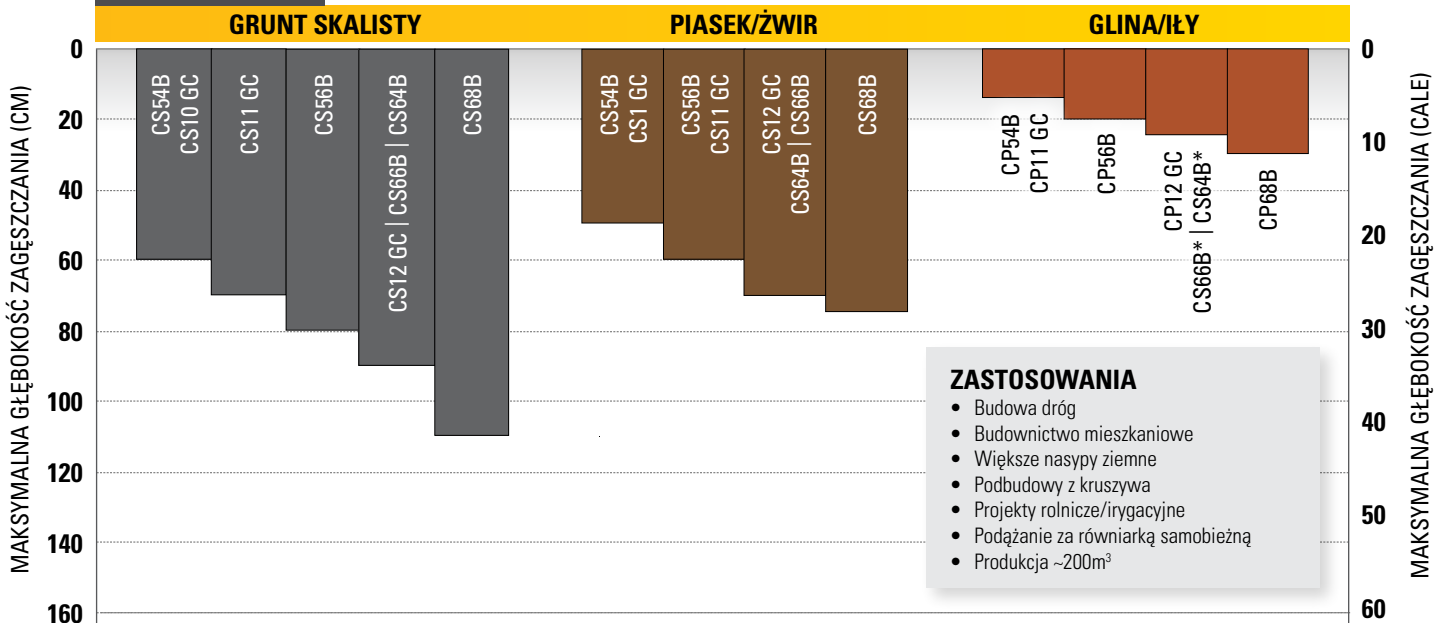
GRUNT SKALISTY
PIASEK/ŻWIR
GLINA/IŁY

MAKSYMALNA GŁĘBOKOŚĆ ZAGĘSZCZANIA (CM)
0
20
40
60
80
100
120
140
160

CS54B
CS10 GC
CS11 GC
CS56B
CS12 GC | CS66B | CS64B
CS68B

CS54B
CS1 GC
CS56B
CS11 GC
CS12 GC
CS64B | CS66B
CS68B

CP54B
CP11 GC
CP56B
CP12 GC
CS66B* | CS64B*
CP68B

MAKSYMALNA GŁĘBOKOŚĆ ZAGĘSZCZANIA (CALE)
0
10
20
30
40
50
60

ZASTOSOWANIA
• Budowa dróg
• Budownictwo mieszkaniowe
• Większe nasypy ziemne
• Podbudowy z kruszywa
• Projekty rolnicze/irygacyjne
• Podążanie za równiarką samobieżną
• Produkcja ~200m$^3$